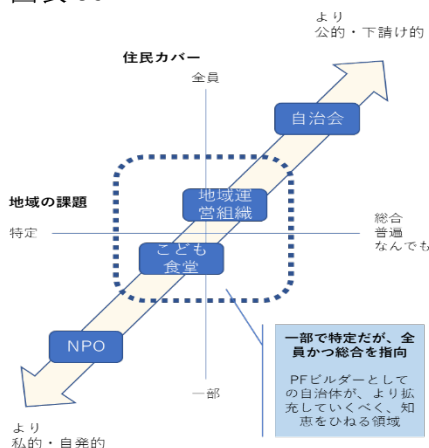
より
公的・下請け的

住民カバー

全員

自治会

地域の課題

地域運営組織

総合
普遍
なんでも

特定

こども食堂

NPO

一部で特定だが、全員かつ総合を指向

PFビルダーとしての自治体が、より拡充していくべく、知恵をひねる領域

一部

より
私的・自発的